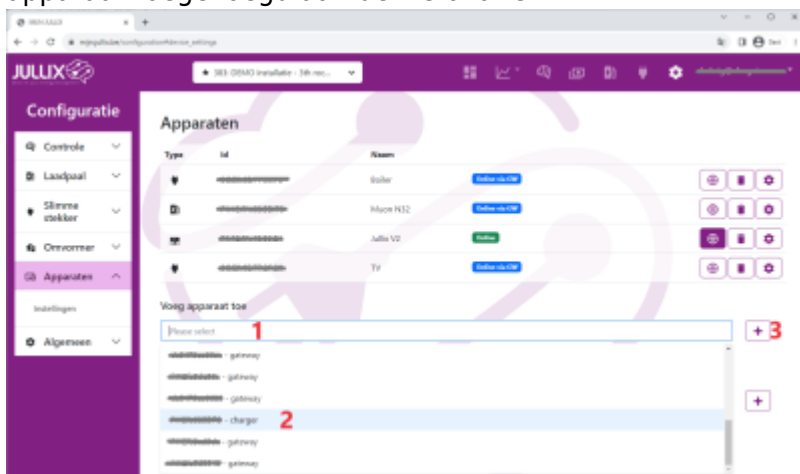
JULLIX

383: DEMO installatie - 5th rec...

Configuratie

Controle

Laadpaal

Slimme stekker

Omvormer

Apparaten

Instellingen

Algemeen

Apparaten

| Type | Id | Naam | | |
|---|---|---|---|---|
| | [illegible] | Boiler | Online via GW | |
| | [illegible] | Mucm N32 | Online via GW | |
| | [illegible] | Jullix V2 | Online | |
| | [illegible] | TV | Online via GW | |

Voeg apparaat toe

Please select 1

+ 3

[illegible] - gateway

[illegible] - gateway

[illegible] - gateway

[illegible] - charger 2

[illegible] - gateway

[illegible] - gateway

+